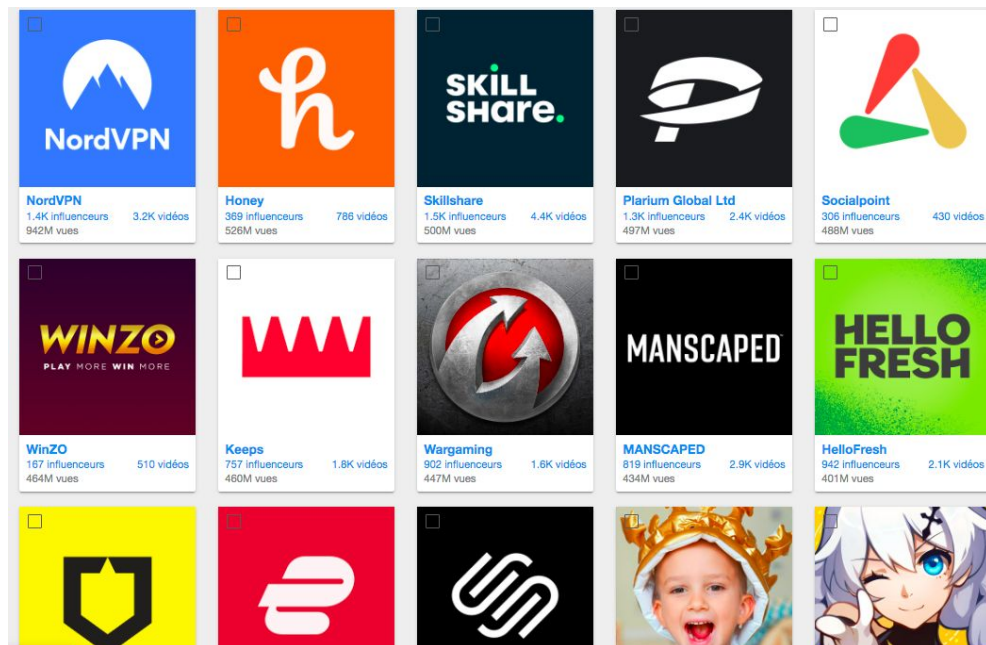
NordVPN

NordVPN
1.4K influenceurs 3.2K vidéos
942M vues

Honey
369 influenceurs 786 vidéos
526M vues

SKILL SHARE.

Skillshare
1.5K influenceurs 4.4K vidéos
500M vues

Plarium Global Ltd
1.3K influenceurs 2.4K vidéos
497M vues

Socialpoint
306 influenceurs 430 vidéos
488M vues

WINZO
PLAY MORE WIN MORE

WinZO
167 influenceurs 510 vidéos
464M vues

Keeps
757 influenceurs 1.8K vidéos
460M vues

Wargaming
902 influenceurs 1.6K vidéos
447M vues

MANSCAPED

MANSCAPED
819 influenceurs 2.9K vidéos
434M vues

HELLO FRESH

HelloFresh
942 influenceurs 2.1K vidéos
401M vues